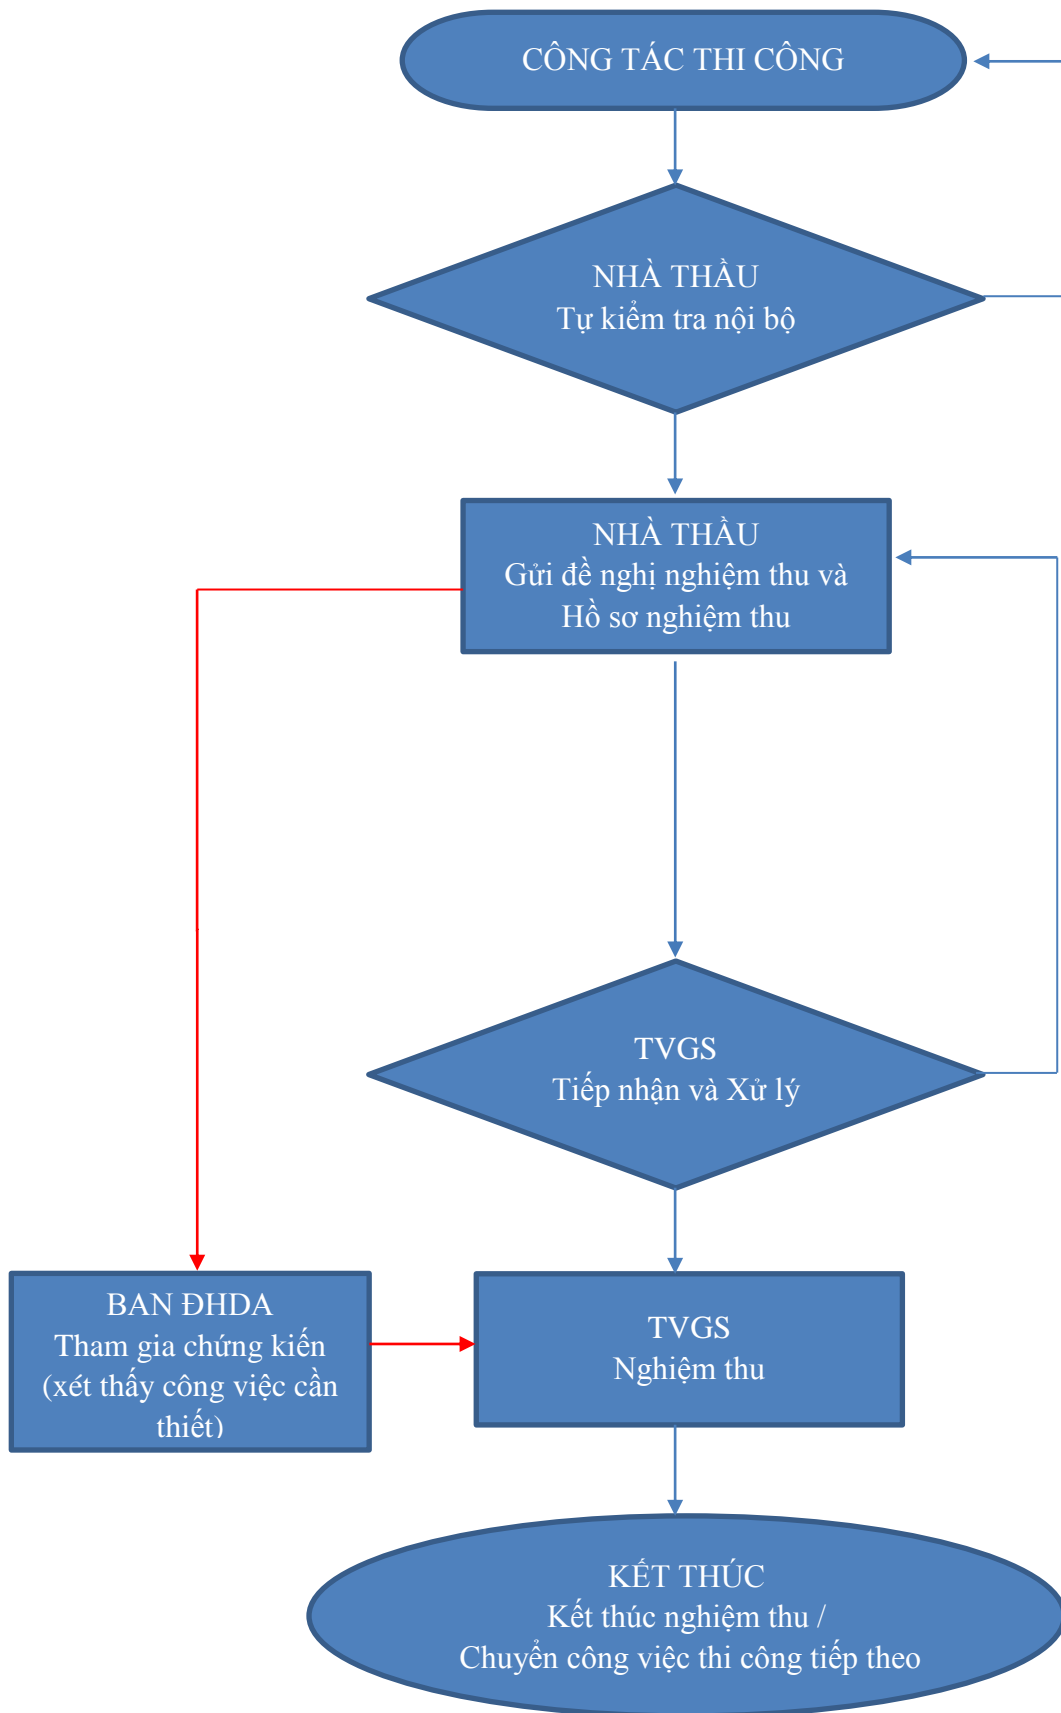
CÔNG TÁC THI CÔNG

NHÀ THẦU
Tự kiểm tra nội bộ

NHÀ THẦU
Gửi đề nghị nghiệm thu và Hồ sơ nghiệm thu

TVGS
Tiếp nhận và Xử lý

BAN ĐHDA
Tham gia chứng kiến (xét thấy công việc cần thiết)

TVGS
Nghiệm thu

KẾT THÚC
Kết thúc nghiệm thu /
Chuyển công việc thi công tiếp theo